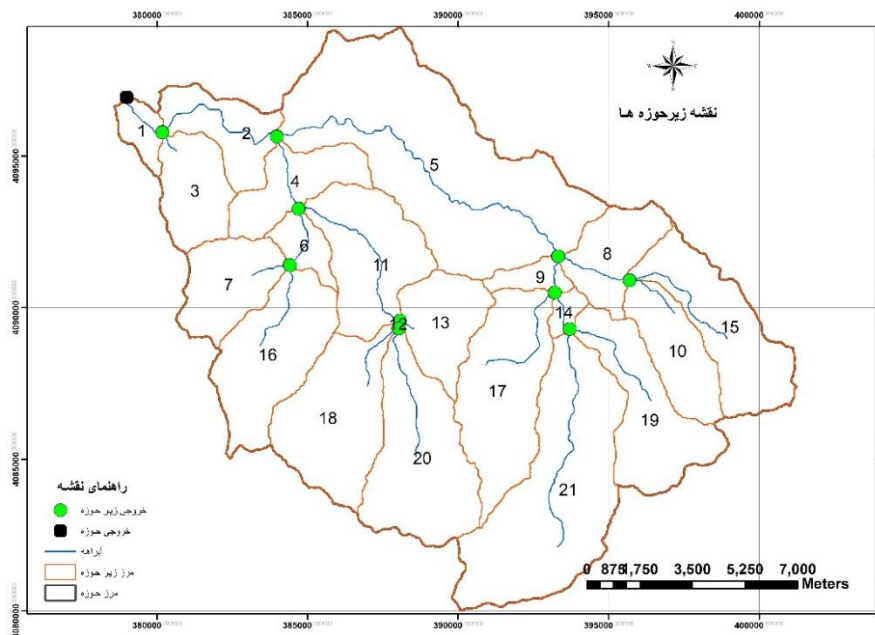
380000
385000
390000
395000
400000

4095000
4090000
4085000
4080000

نقشه زیرحوزه ها

1
2
3
4
5
6
7
8
9
10
11
12
13
14
15
16
17
18
19
20
21

راهنمای نقشه
خروجی زیر حوزه
خروجی حوزه
آبراهه
مرز زیر حوزه
مرز حوزه

0 875 1,750 3,500 5,250 7,000
Meters